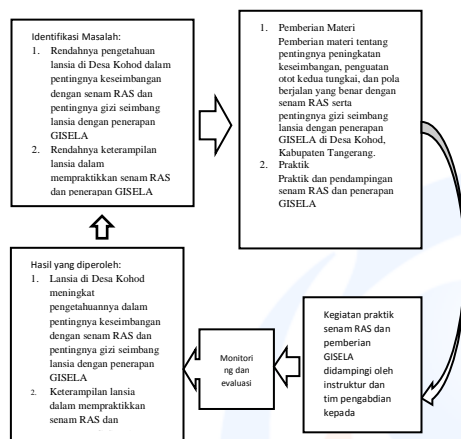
Identifikasi Masalah:
1. Rendahnya pengetahuan lansia di Desa Kohod dalam pentingnya keseimbangan dengan senam RAS dan pentingnya gizi seimbang lansia dengan penerapan GISELA
2. Rendahnya keterampilan lansia dalam mempraktikkan senam RAS dan penerapan GISELA

1. Pemberian Materi
Pemberian materi tentang pentingnya peningkatan keseimbangan, penguatan otot kedua tungkai, dan pola berjalan yang benar dengan senam RAS serta pentingnya gizi seimbang lansia dengan penerapan GISELA di Desa Kohod, Kabupaten Tangerang.
2. Praktik
Praktik dan pendampingan senam RAS dan penerapan GISELA

Hasil yang diperoleh:
1. Lansia di Desa Kohod meningkat pengetahuannya dalam pentingnya keseimbangan dengan senam RAS dan pentingnya gizi seimbang lansia dengan penerapan GISELA
2. Keterampilan lansia dalam mempraktikkan senam RAS dan

Monitoring dan evaluasi

Kegiatan praktik senam RAS dan pemberian GISELA didampingi oleh instruktur dan tim pengabdian kepada